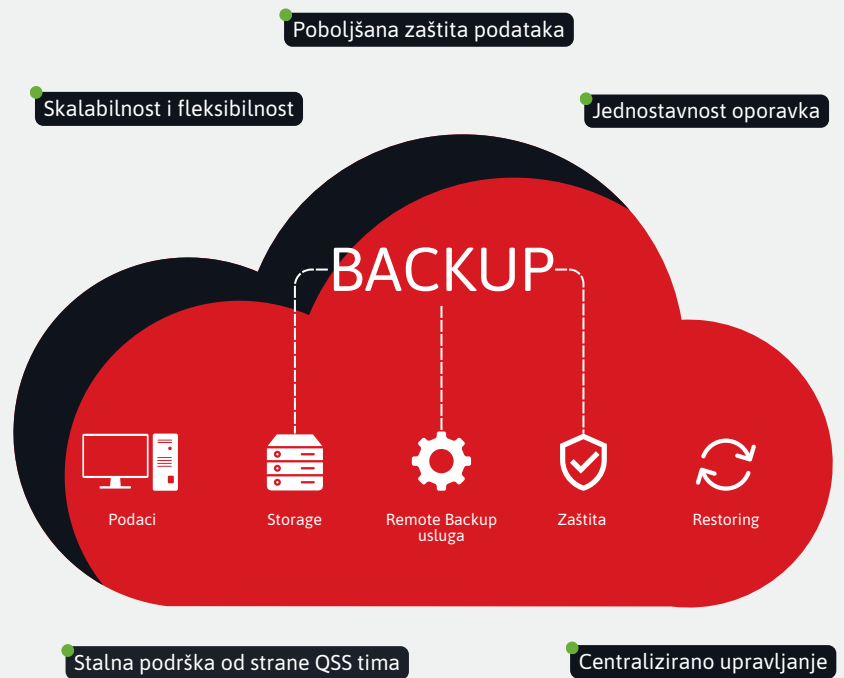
Poboljšana zaštita podataka

Skalabilnost i fleksibilnost

Jednostavnost oporavka

BACKUP

Podaci

Storage

Remote Backup usluga

Zaštita

Restoring

Stalna podrška od strane QSS tima

Centralizirano upravljanje